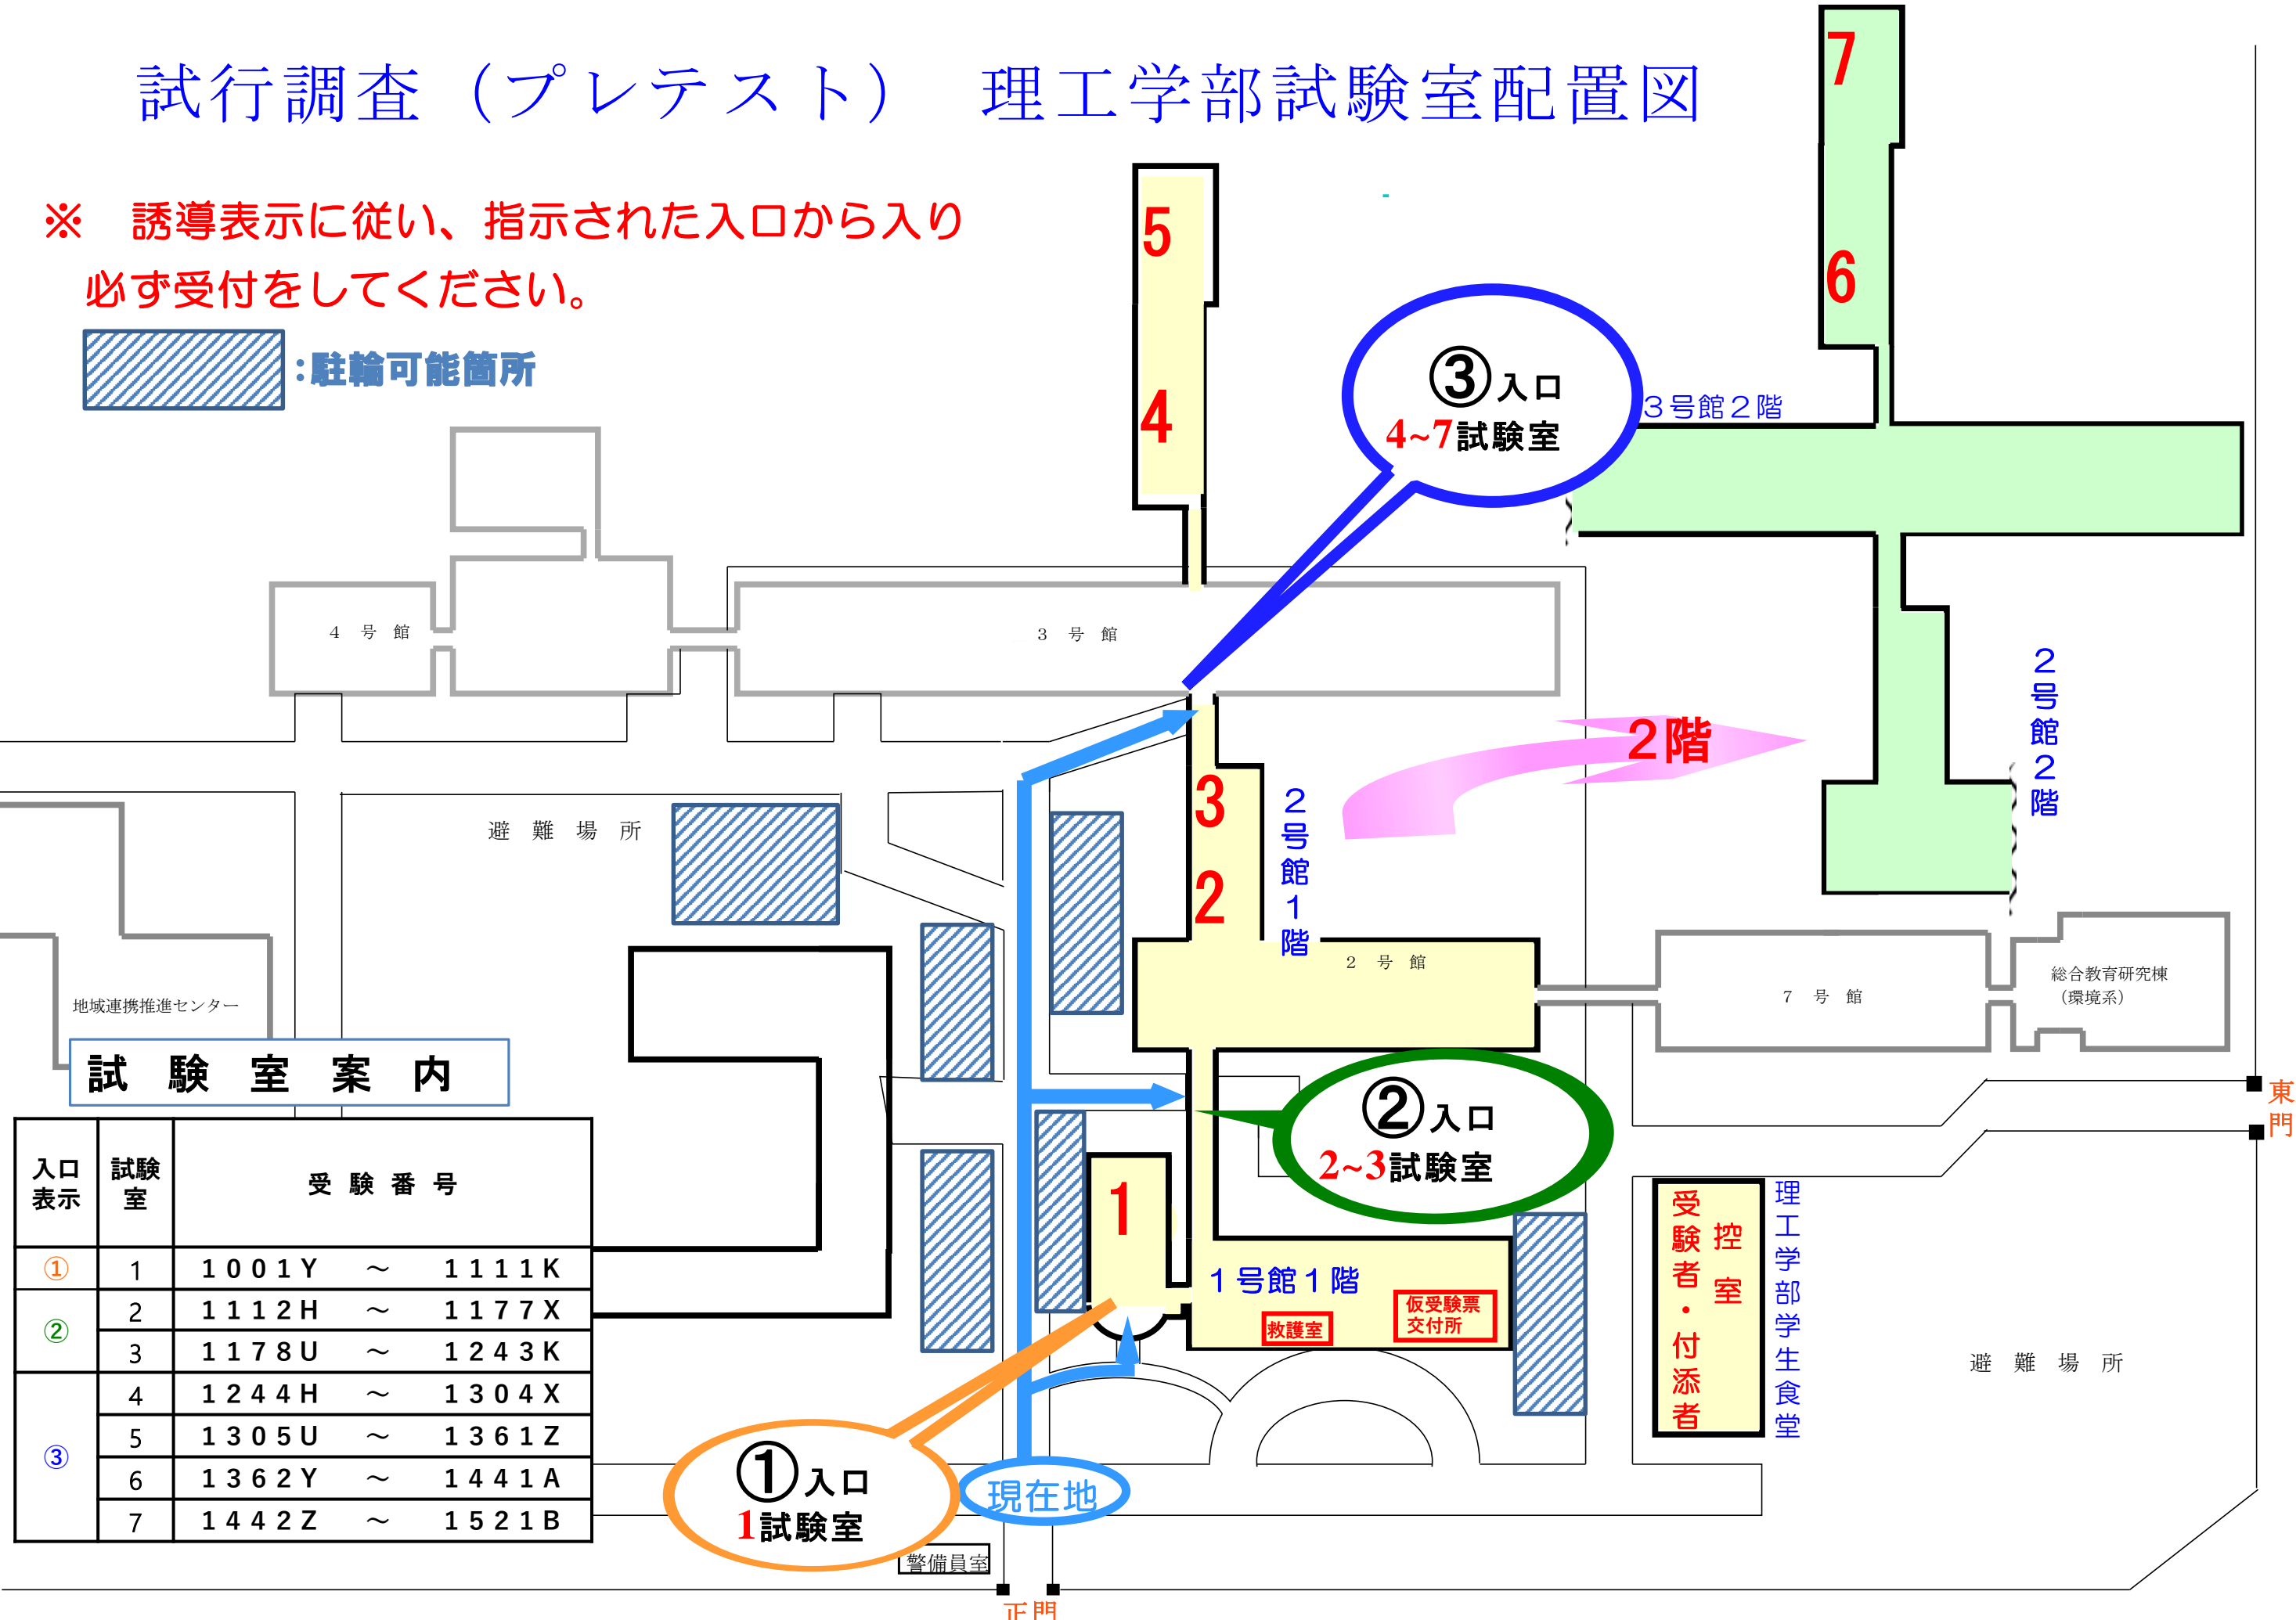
試行調査（プレテスト）　理工学部試験室配置図

※　誘導表示に従い、指示された入口から入り必ず受付をしてください。

:駐輪可能箇所

7
6
5
4

③入口
4~7試験室

3号館2階

4　号　館
3　号　館

2階

2号館2階

避　難　場　所

3
2
2号館1階

2　号　館
7　号　館
総合教育研究棟（環境系）

地域連携推進センター

試　験　室　案　内

| 入口表示 | 試験室 | 受　験　番　号 |
|---|---|---|
| ① | 1 | 1001Y　～　1111K |
| ② | 2 | 1112H　～　1177X |
| | 3 | 1178U　～　1243K |
| ③ | 4 | 1244H　～　1304X |
| | 5 | 1305U　～　1361Z |
| | 6 | 1362Y　～　1441A |
| | 7 | 1442Z　～　1521B |

②入口
2~3試験室

東門

1
1号館1階
救護室
仮受験票交付所

受験者・付添者控室
理工学部学生食堂

避　難　場　所

①入口
1試験室

現在地

警備員室

正門